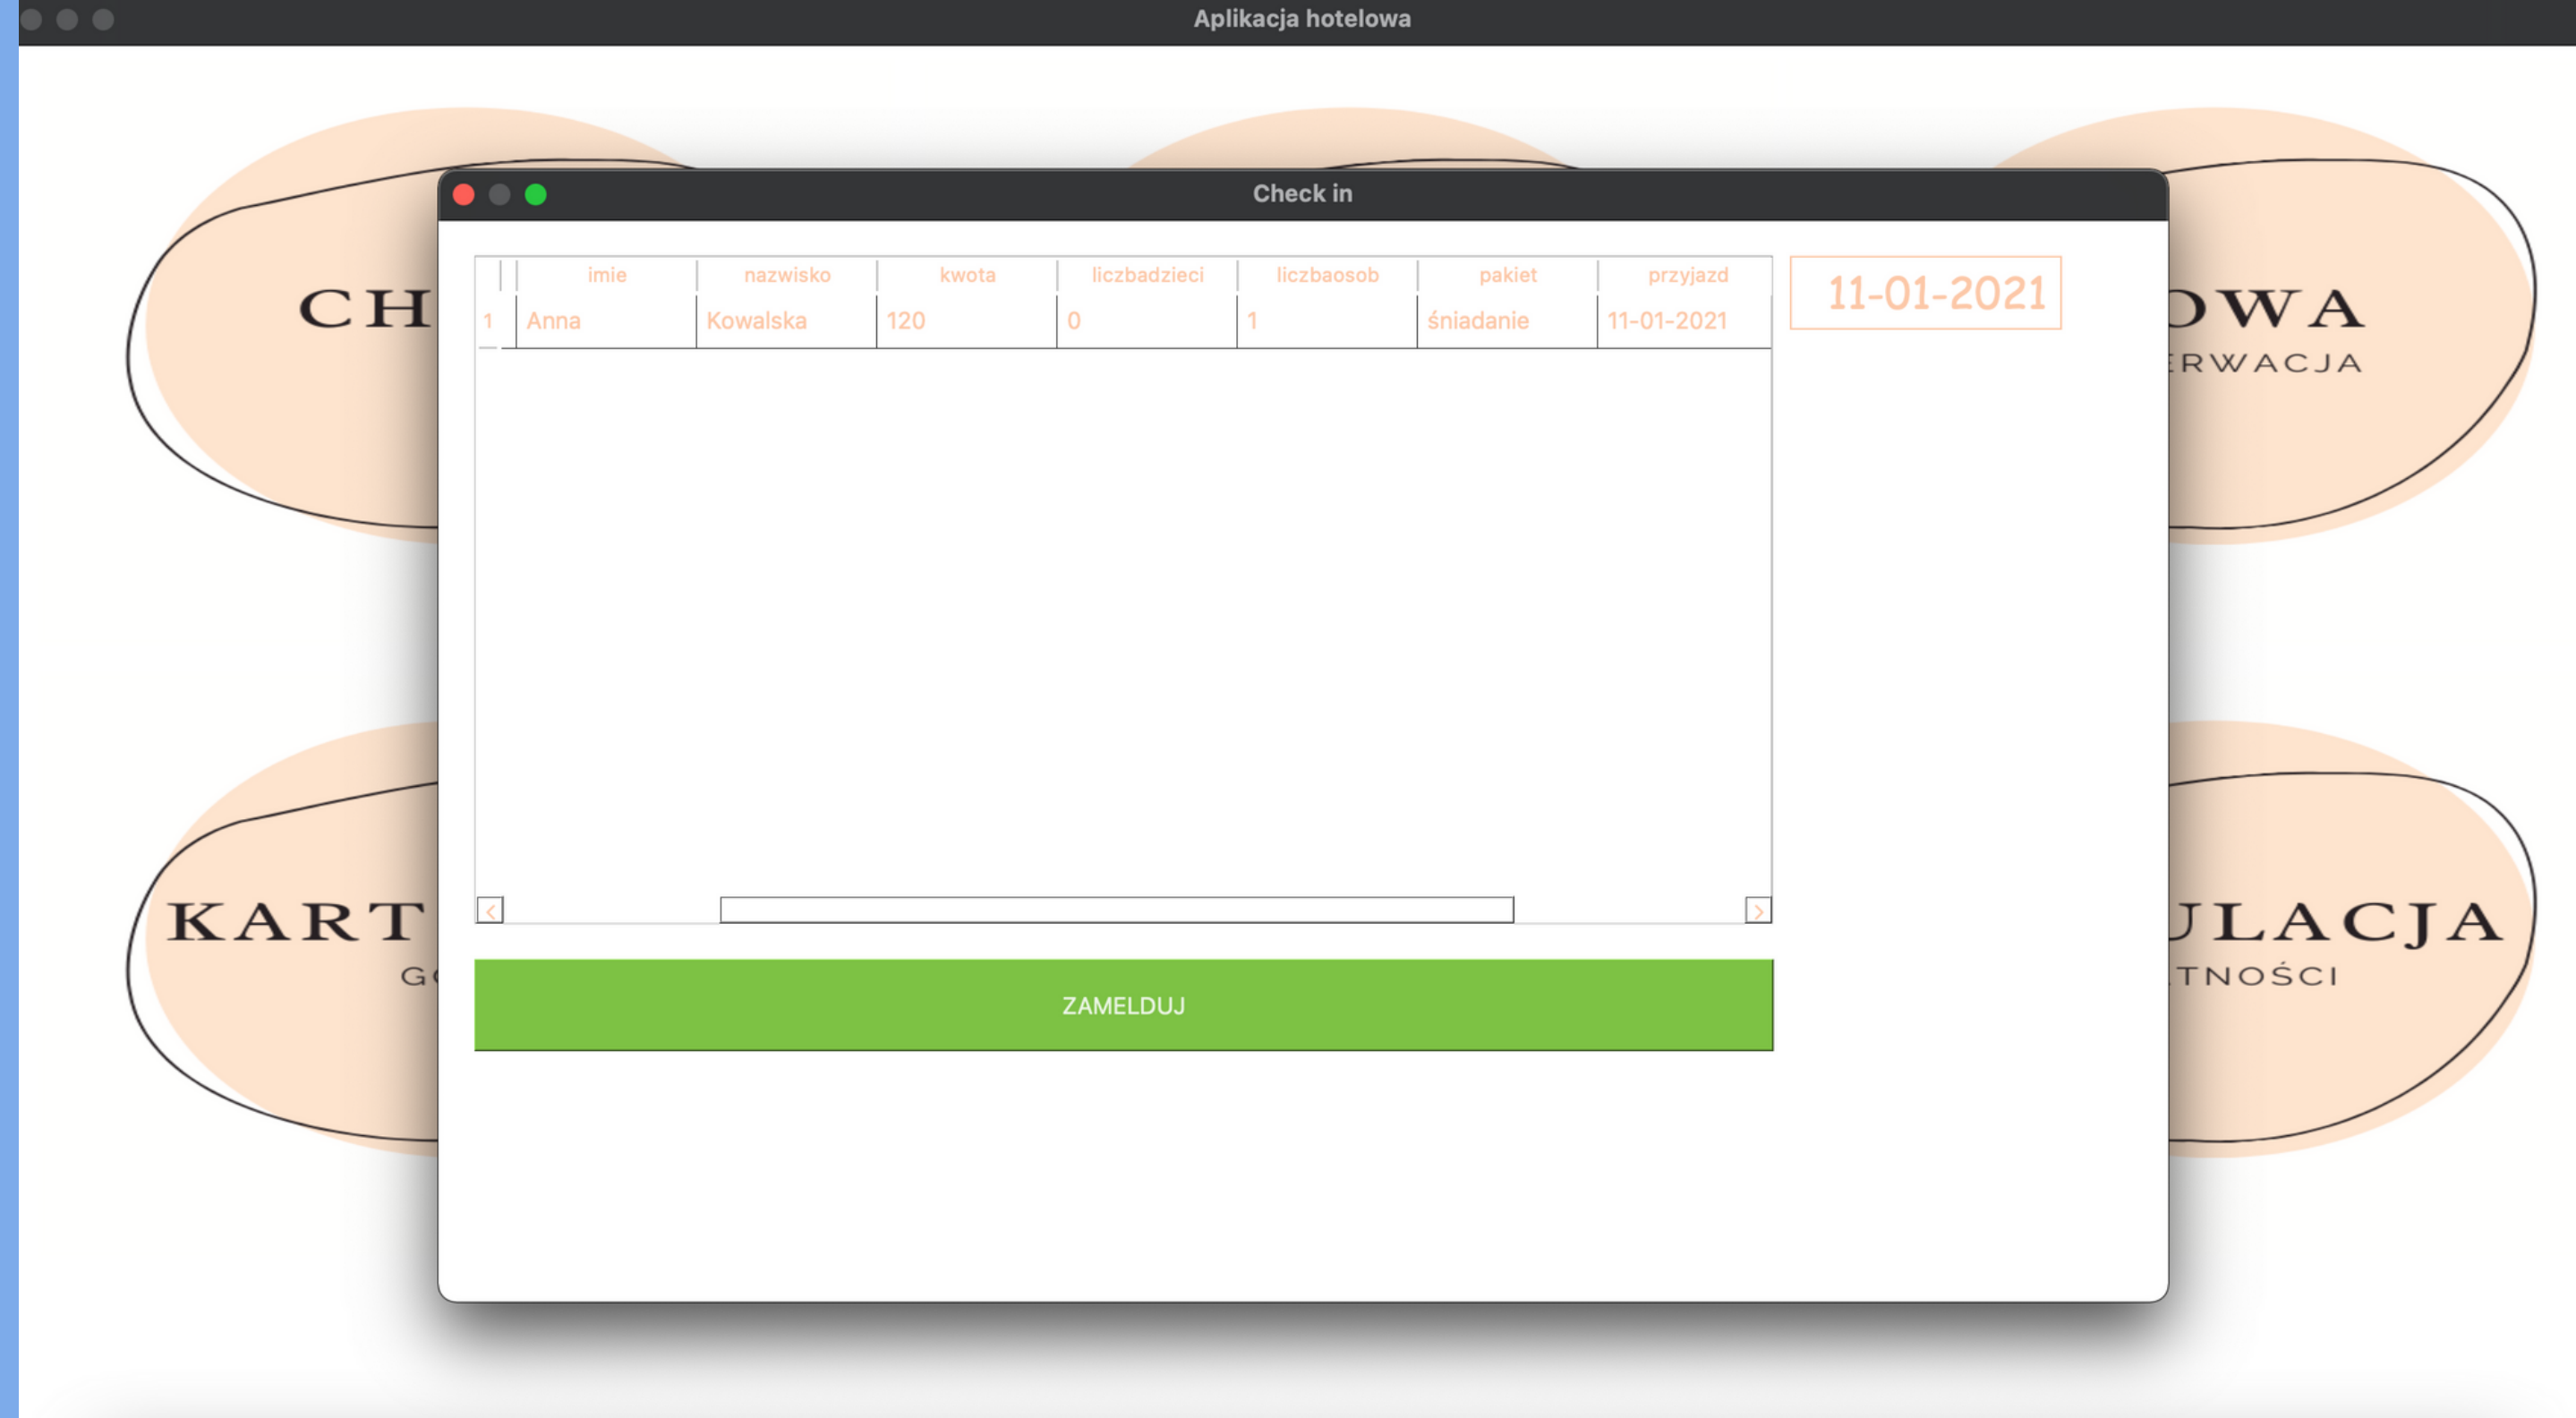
Aplikacja hotelowa

CH

OWA

ERWACJA

KART

G

ULACJA

TNOŚCI

Check in

| | imie | nazwisko | kwota | liczbadzieci | liczbaosob | pakiet | przyjazd |
|---|---|---|---|---|---|---|---|
| 1 | Anna | Kowalska | 120 | 0 | 1 | śniadanie | 11-01-2021 |

11-01-2021

ZAMELDUJ